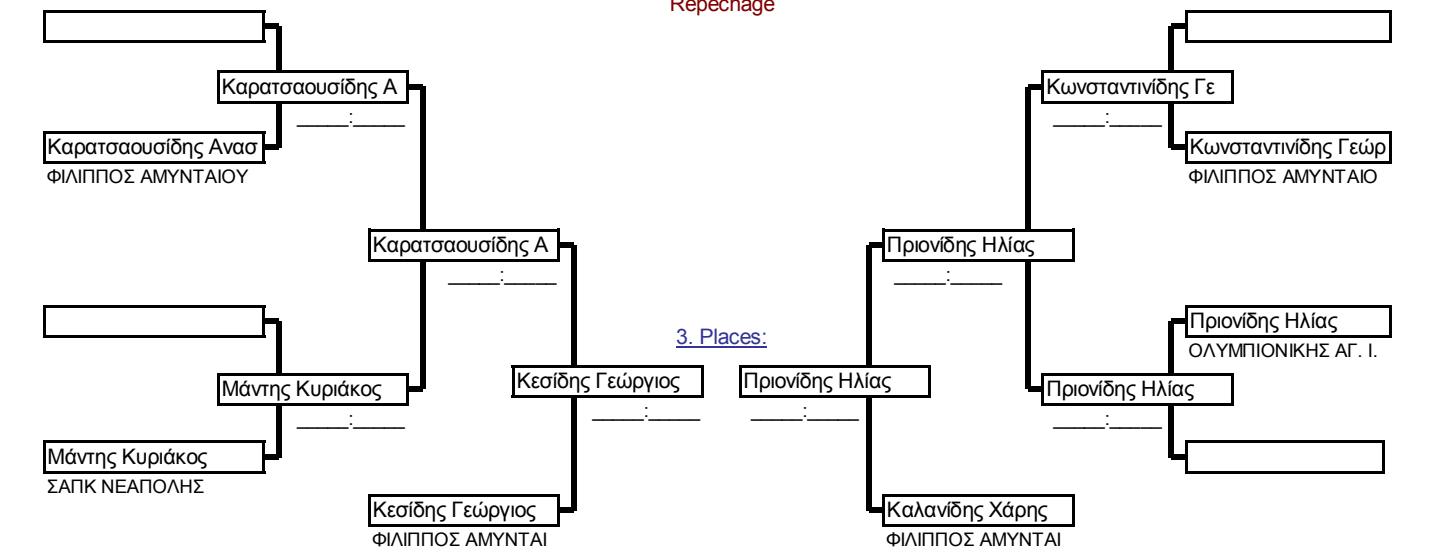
Repechage

Καρατσαουσίδης Α
____:____

Καρατσαουσίδης Αναστ
ΦΙΛΙΠΠΟΣ ΑΜΥΝΤΑΙΟΥ

Καρατσαουσίδης Α
____:____

Μάντης Κυριάκος
____:____

Μάντης Κυριάκος
ΣΑΠΚ ΝΕΑΠΟΛΗΣ

Κεσίδης Γεώργιος
____:____

Κεσίδης Γεώργιος
ΦΙΛΙΠΠΟΣ ΑΜΥΝΤΑΙ

3. Places:

Πριονίδης Ηλίας
____:____

Κωνσταντινίδης Γε
____:____

Κωνσταντινίδης Γεώρ
ΦΙΛΙΠΠΟΣ ΑΜΥΝΤΑΙΟ

Πριονίδης Ηλίας
____:____

Πριονίδης Ηλίας
ΟΛΥΜΠΙΟΝΙΚΗΣ ΑΓ. Ι.

Πριονίδης Ηλίας
____:____

Καλανίδης Χάρης
ΦΙΛΙΠΠΟΣ ΑΜΥΝΤΑΙ